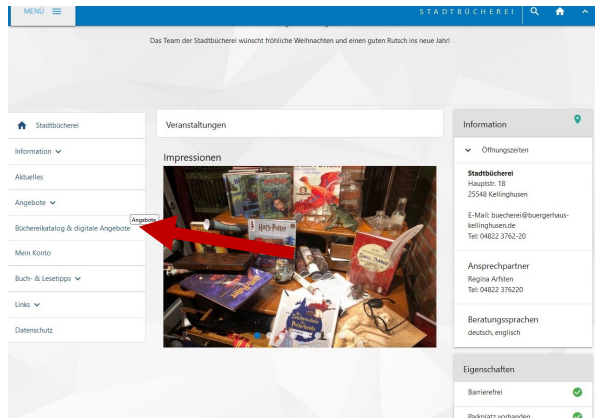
MENÜ

STADTBÜCHEREI

Das Team der Stadtbücherei wünscht fröhliche Weihnachten und einen guten Rutsch ins neue Jahr!

Stadtbücherei

Information

Aktuelles

Angebote

Angebote

Büchereikatalog & digitale Angebote

Mein Konto

Buch- & Lesetipps

Links

Datenschutz

Veranstaltungen

Impressionen

Harry Potter

Information

Öffnungszeiten

Stadtbücherei
Hauptstr. 18
25548 Kellinghusen

E-Mail: buecherei@buergerhaus-kellinghusen.de
Tel: 04822 3762-20

Ansprechpartner
Regina Arfsten
Tel: 04822 376220

Beratungssprachen
deutsch, englisch

Eigenschaften

Barrierefrei

Parkplatz vorhanden